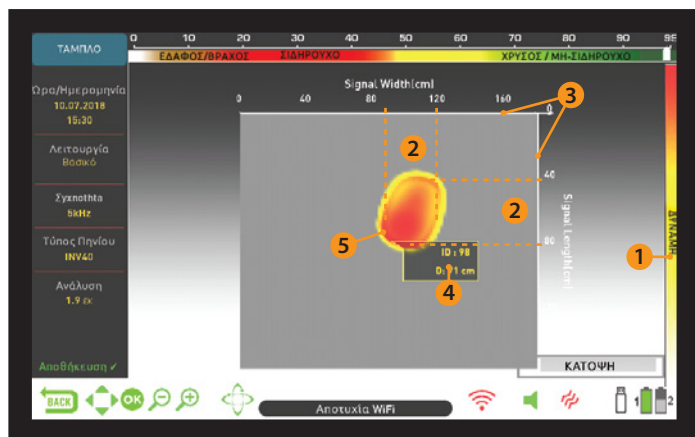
ΤΑΜΠΛΟ

0 10 20 30 40 50 60 70 80 90 99

ΕΔΑΦΟΣ/ΒΡΑΧΟΣ ΣΙΔΗΡΟΥΧΟ ΧΡΥΣΟΣ / ΜΗ-ΣΙΔΗΡΟΥΧΟ

Ώρα/Ημερομηνία
10.07.2018
15:30

Λειτουργία
Βασικό

Συχνότητα
5kHz

Τύπος Πηνίου
INV40

Ανάλυση
1.9 εκ

Αποθήκευση ✓

Signal Width[cm]
0 40 80 120 160

0
40
80

Signal Length[cm]

ID : 98
D : 71 cm

1
2
2
3
4
5

ΔΥΝΑΜΗ

ΚΑΤΟΨΗ

BACK
OK

Αποτυχία WiFi

1 2